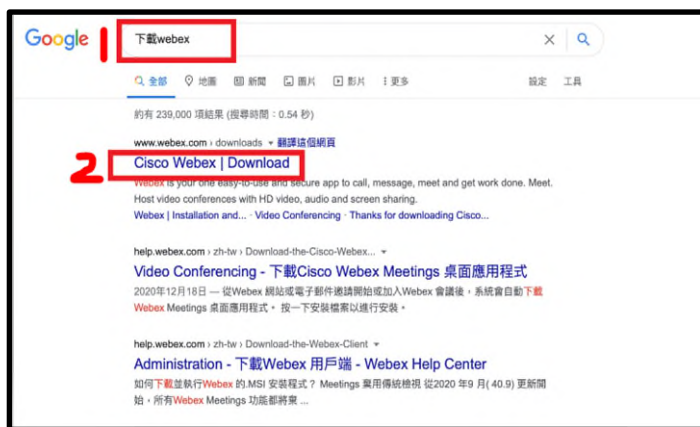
Google 下載webex

1

全部 地圖 新聞 圖片 影片 更多 設定 工具

約有 239,000 項結果 (搜尋時間：0.54 秒)

www.webex.com › downloads ▾ 翻譯這個網頁

2

Cisco Webex | Download

Webex is your one easy-to-use and secure app to call, message, meet and get work done. Meet. Host video conferences with HD video, audio and screen sharing.

Webex | Installation and... · Video Conferencing · Thanks for downloading Cisco...

help.webex.com › zh-tw › Download-the-Cisco-Webex... ▾

Video Conferencing - 下載Cisco Webex Meetings 桌面應用程式

2020年12月18日 — 從Webex 網站或電子郵件邀請開始或加入Webex 會議後，系統會自動下載Webex Meetings 桌面應用程式。按一下安裝檔案以進行安裝。

help.webex.com › zh-tw › Download-the-Webex-Client ▾

Administration - 下載Webex 用戶端 - Webex Help Center

如何下載並執行Webex 的.MSI 安裝程式？ Meetings 黨用傳統檢視 從2020 年 9 月(40.9) 更新開始，所有Webex Meetings 功能都將東 ...